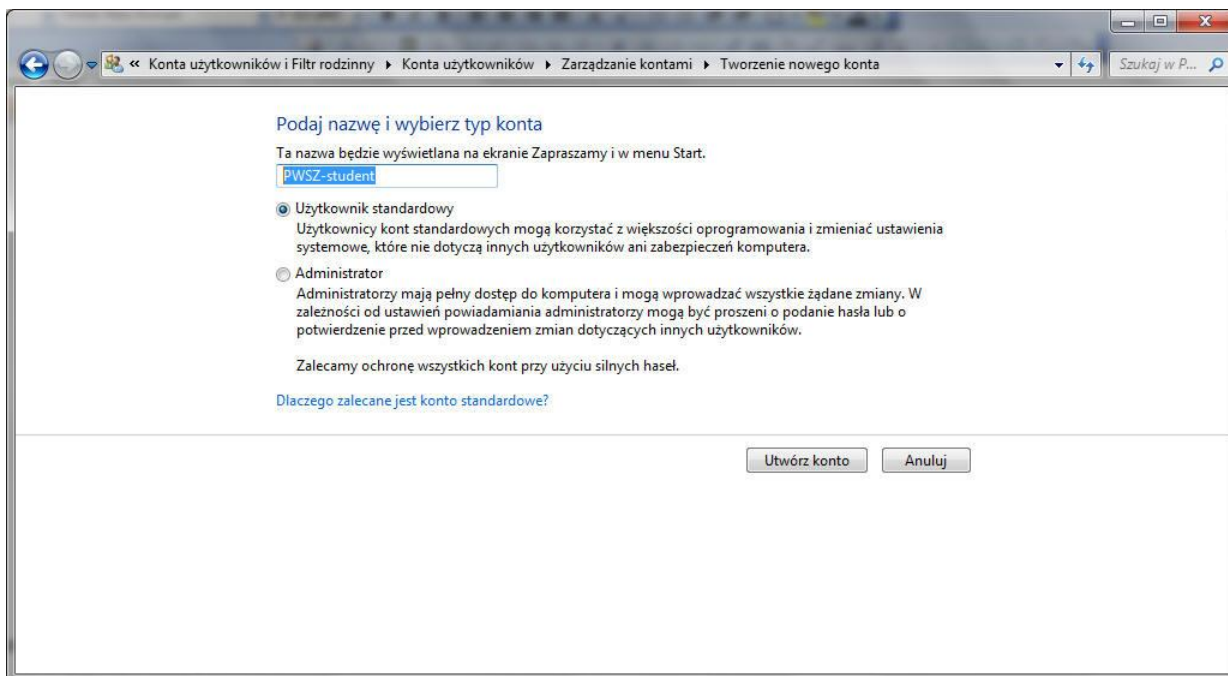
« Konta użytkowników i Filtr rodzinny ▸ Konta użytkowników ▸ Zarządzanie kontami ▸ Tworzenie nowego konta

Szukaj w P...

Podaj nazwę i wybierz typ konta

Ta nazwa będzie wyświetlana na ekranie Zapraszamy i w menu Start.

PWSZ-student

Użytkownik standardowy

Użytkownicy kont standardowych mogą korzystać z większości oprogramowania i zmieniać ustawienia systemowe, które nie dotyczą innych użytkowników ani zabezpieczeń komputera.

Administrator

Administratorzy mają pełny dostęp do komputera i mogą wprowadzać wszystkie żądane zmiany. W zależności od ustawień powiadamiania administratorzy mogą być proszeni o podanie hasła lub o potwierdzenie przed wprowadzeniem zmian dotyczących innych użytkowników.

Zalecamy ochronę wszystkich kont przy użyciu silnych haseł.

Dlaczego zalecane jest konto standardowe?

Utwórz konto

Anuluj